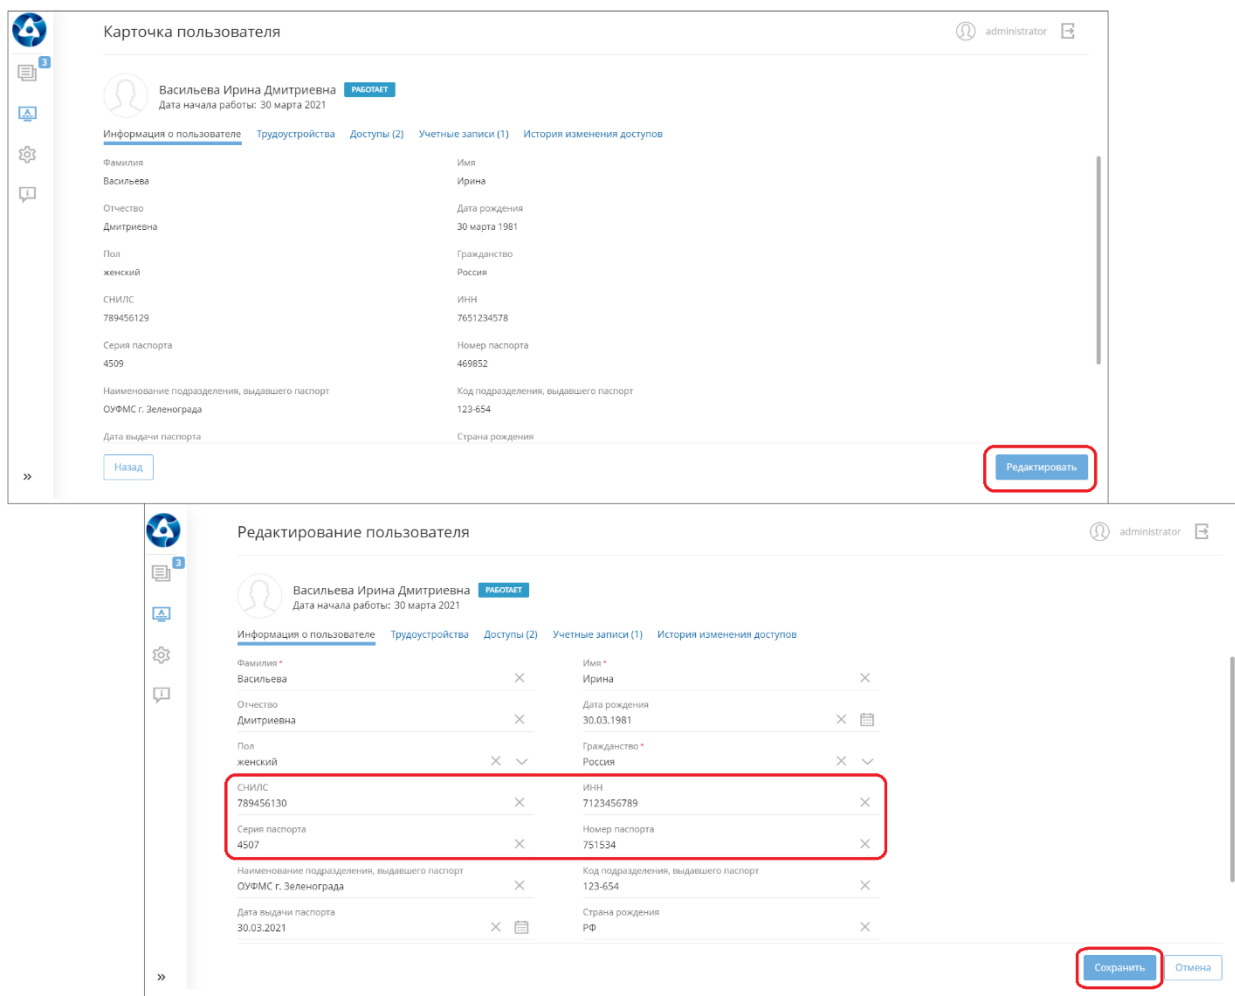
3

»

Карточка пользователя

administrator

Васильева Ирина Дмитриевна РАБОТАЕТ
Дата начала работы: 30 марта 2021

Информация о пользователе Трудоустройства Доступы (2) Учетные записи (1) История изменения доступов

Фамилия
Васильева

Имя
Ирина

Отчество
Дмитриевна

Дата рождения
30 марта 1981

Пол
женский

Гражданство
Россия

СНИЛС
789456129

ИНН
7651234578

Серия паспорта
4509

Номер паспорта
469852

Наименование подразделения, выдавшего паспорт
ОУФМС г. Зеленограда

Код подразделения, выдавшего паспорт
123-654

Дата выдачи паспорта

Страна рождения

Назад

Редактировать

3

»

Редактирование пользователя

administrator

Васильева Ирина Дмитриевна РАБОТАЕТ
Дата начала работы: 30 марта 2021

Информация о пользователе Трудоустройства Доступы (2) Учетные записи (1) История изменения доступов

Фамилия *
Васильева

Имя *
Ирина

Отчество
Дмитриевна

Дата рождения
30.03.1981

Пол
женский

Гражданство *
Россия

СНИЛС
789456130

ИНН
7123456789

Серия паспорта
4507

Номер паспорта
751534

Наименование подразделения, выдавшего паспорт
ОУФМС г. Зеленограда

Код подразделения, выдавшего паспорт
123-654

Дата выдачи паспорта
30.03.2021

Страна рождения
РФ

Сохранить

Отмена